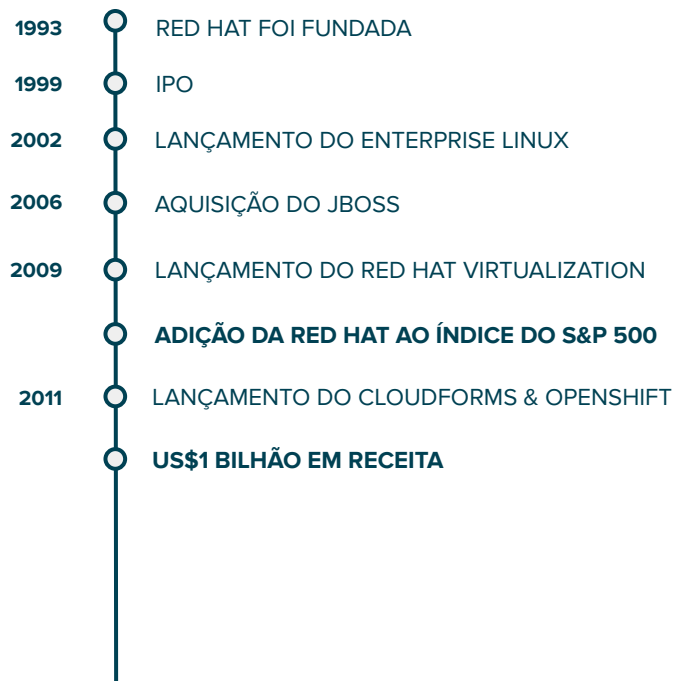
1993 RED HAT FOI FUNDADA

1999 IPO

2002 LANÇAMENTO DO ENTERPRISE LINUX

2006 AQUISIÇÃO DO JBOSS

2009 LANÇAMENTO DO RED HAT VIRTUALIZATION

ADIÇÃO DA RED HAT AO ÍNDICE DO S&P 500

2011 LANÇAMENTO DO CLOUDFORMS & OPENSHIFT

US$1 BILHÃO EM RECEITA